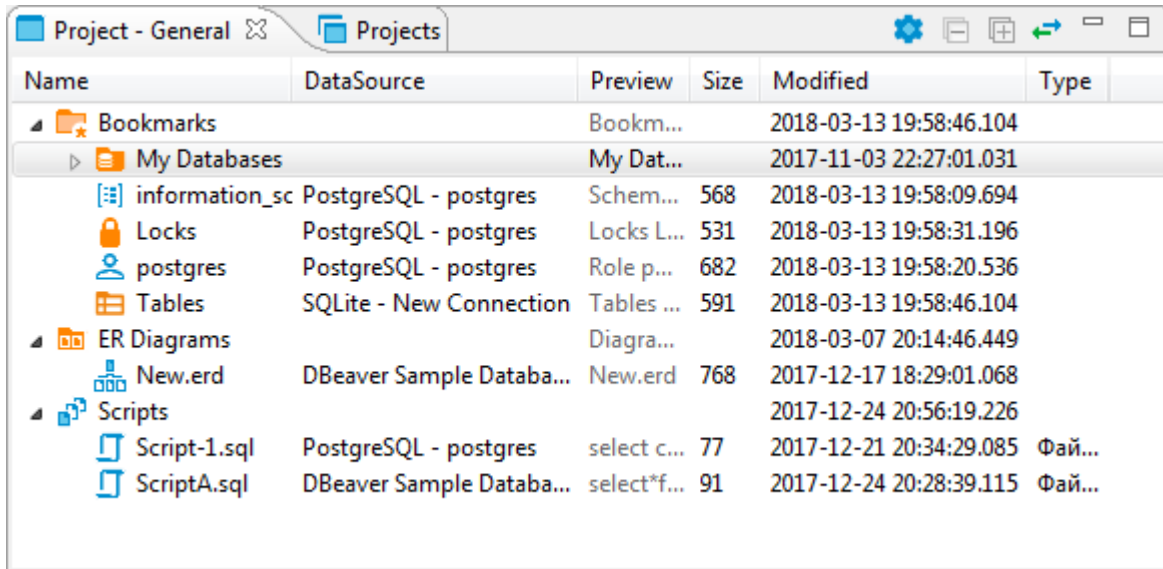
Project - General ☒ Projects

| Name | DataSource | Preview | Size | Modified | Type |
|---|---|---|---|---|---|
| Bookmarks | | Bookm... | | 2018-03-13 19:58:46.104 | |
| My Databases | | My Dat... | | 2017-11-03 22:27:01.031 | |
| information_sc | PostgreSQL - postgres | Schem... | 568 | 2018-03-13 19:58:09.694 | |
| Locks | PostgreSQL - postgres | Locks L... | 531 | 2018-03-13 19:58:31.196 | |
| postgres | PostgreSQL - postgres | Role p... | 682 | 2018-03-13 19:58:20.536 | |
| Tables | SQLite - New Connection | Tables ... | 591 | 2018-03-13 19:58:46.104 | |
| ER Diagrams | | Diagra... | | 2018-03-07 20:14:46.449 | |
| New.erd | DBeaver Sample Databa... | New.erd | 768 | 2017-12-17 18:29:01.068 | |
| Scripts | | | | 2017-12-24 20:56:19.226 | |
| Script-1.sql | PostgreSQL - postgres | select c... | 77 | 2017-12-21 20:34:29.085 | Фай... |
| ScriptA.sql | DBeaver Sample Databa... | select*f... | 91 | 2017-12-24 20:28:39.115 | Фай... |